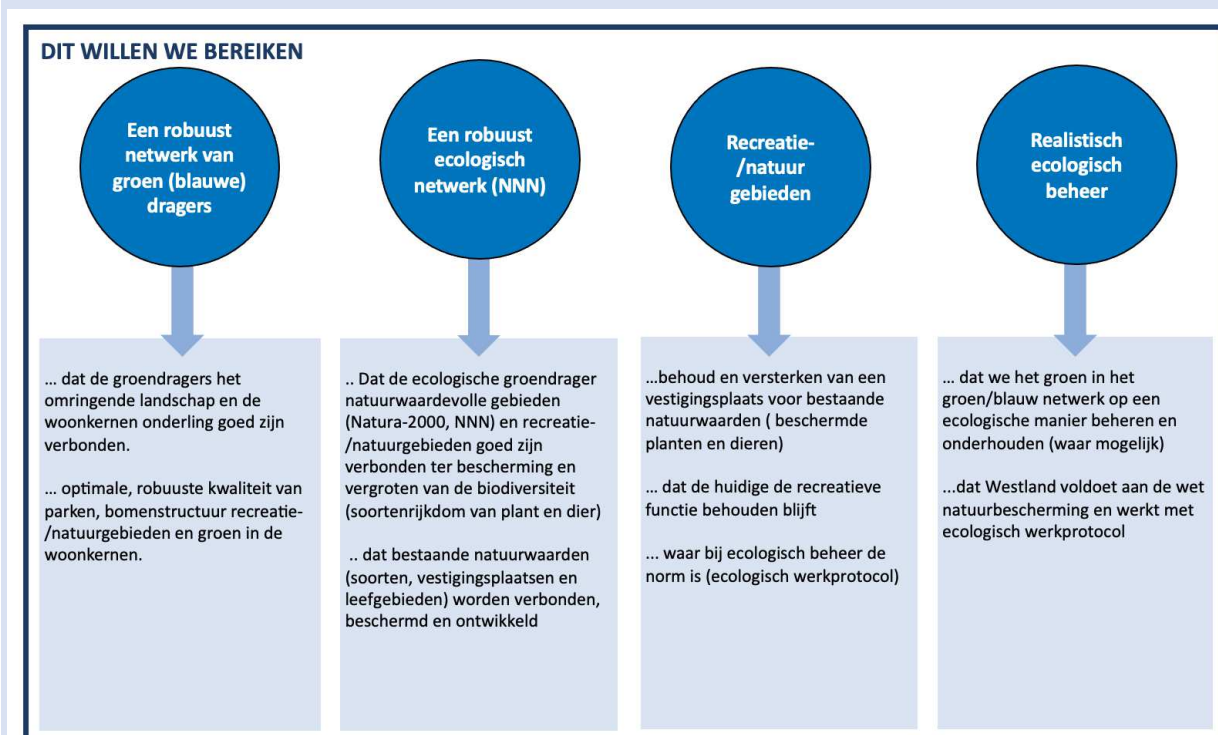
DIT WILLEN WE BEREIKEN

Een robuust netwerk van groen (blauwe) dragers

... dat de groendragers het omringende landschap en de woonkernen onderling goed zijn verbonden.

... optimale, robuuste kwaliteit van parken, bomenstructuur recreatie-/natuurgebieden en groen in de woonkernen.

Een robuust ecologisch netwerk (NNN)

.. Dat de ecologische groendrager natuurwaardevolle gebieden (Natura-2000, NNN) en recreatie-/natuurgebieden goed zijn verbonden ter bescherming en vergroten van de biodiversiteit (soortenrijkdom van plant en dier)

.. dat bestaande natuurwaarden (soorten, vestigingsplaatsen en leefgebieden) worden verbonden, beschermd en ontwikkeld

Recreatie-/natuur gebieden

...behoud en versterken van een vestigingsplaats voor bestaande natuurwaarden ( beschermde planten en dieren)

... dat de huidige de recreatieve functie behouden blijft

... waar bij ecologisch beheer de norm is (ecologisch werkprotocol)

Realistisch ecologisch beheer

... dat we het groen in het groen/blauw netwerk op een ecologische manier beheren en onderhouden (waar mogelijk)

...dat Westland voldoet aan de wet natuurbescherming en werkt met ecologisch werkprotocol